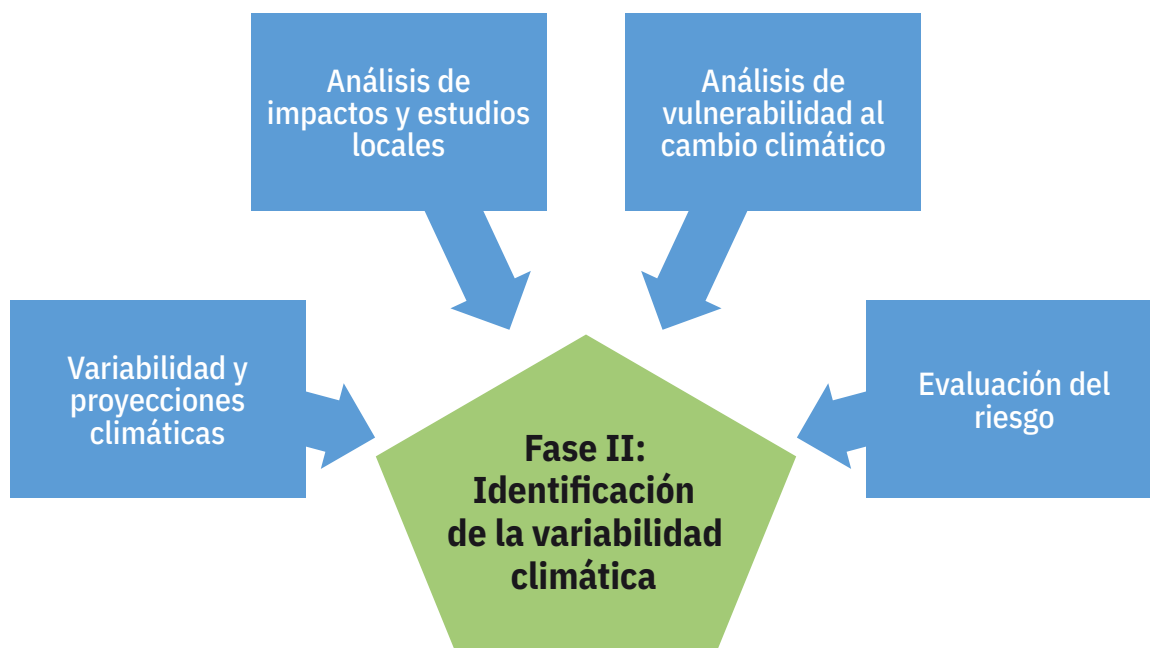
Análisis de impactos y estudios locales

Análisis de vulnerabilidad al cambio climático

Variabilidad y proyecciones climáticas

Evaluación del riesgo

Fase II: Identificación de la variabilidad climática